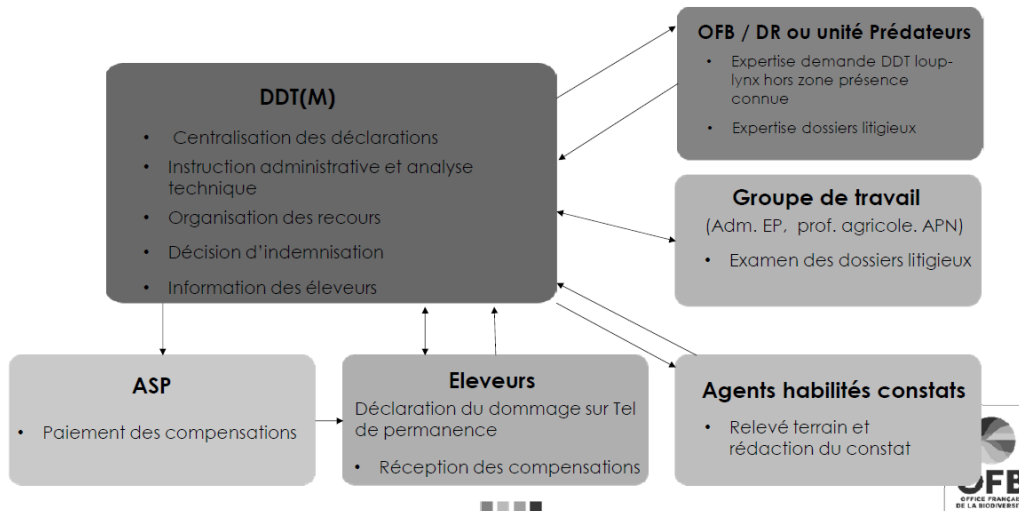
DDT(M)

- Centralisation des déclarations
- Instruction administrative et analyse technique
- Organisation des recours
- Décision d'indemnisation
- Information des éleveurs

OFB / DR ou unité Prédateurs

- Expertise demande DDT loup-lynx hors zone présence connue
- Expertise dossiers litigieux

Groupe de travail
(Adm. EP, prof. agricole. APN)

- Examen des dossiers litigieux

ASP

- Paiement des compensations

Eleveurs
Déclaration du dommage sur Tel de permanence

- Réception des compensations

Agents habilités constats

- Relevé terrain et rédaction du constat

OFB
OFFICE FRANÇAI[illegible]
DE LA BIODIVERS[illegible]